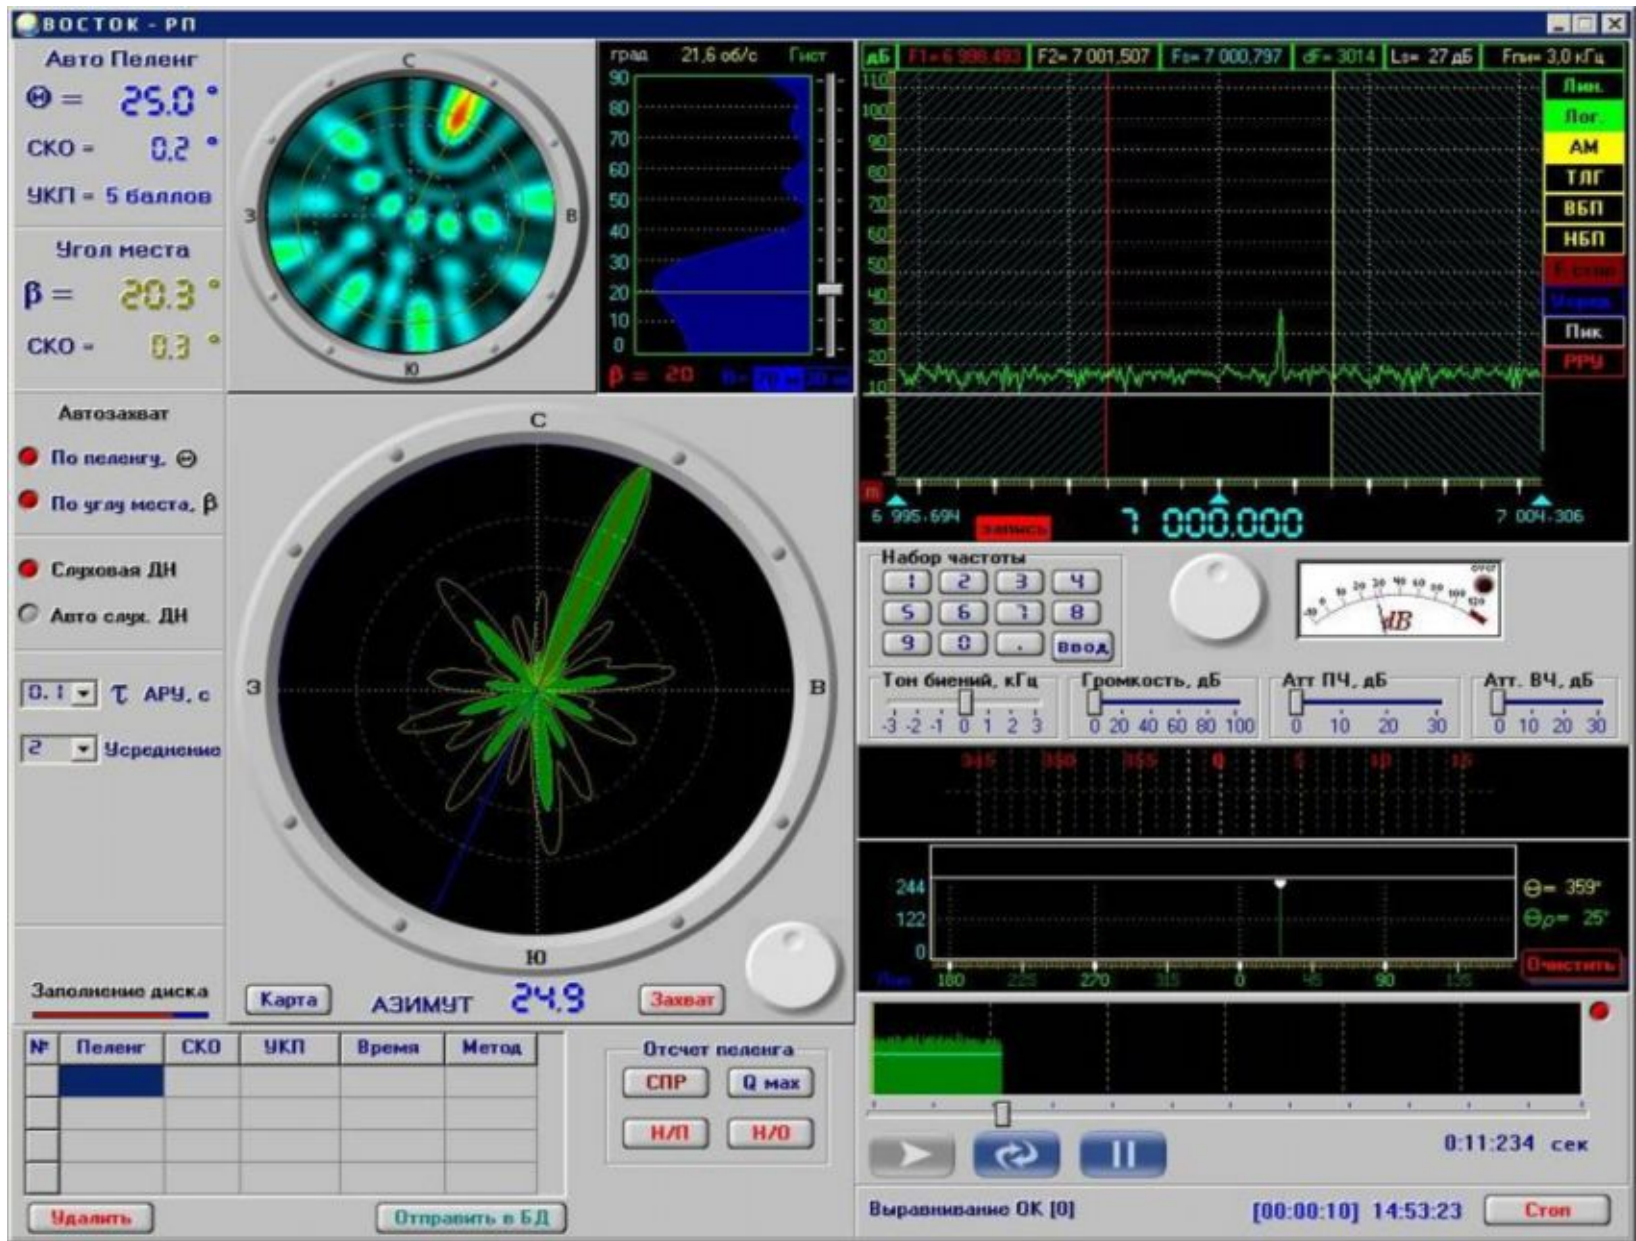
ВОСТОК - РП

Авто Пеленг
$\Theta =$ 25.0 °
СКО = 0.2 °
УКП = 5 баллов

Угол места
$\beta =$ 20.3 °
СКО = 0.3 °

С
З
В
Ю

град 21,6 об/с Гист
90
80
70
60
50
40
30
20
10
0
$\beta =$ 20

дБ F1= 6 998,493 F2= 7 001,507 Fo= 7 000,797 dF= 3014 Lo= 27 дБ Fпч= 3,0 кГц
110
100
90
80
70
60
50
40
30
20
10
Лин.
Лог.
АМ
ТЛГ
ВБП
НБП
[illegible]
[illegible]
Пик
РРУ
6 995.694
запись
7 000.000
7 004.306

Автозахват
По пеленгу, $\Theta$
По углу места, $\beta$
Слуховая ДН
Авто слух. ДН
0.1 τ АРУ, с
2 Усреднение

С
З
В
Ю

Набор частоты
1 2 3 4
5 6 7 8
9 0 . ввод

dB

Тон биений, кГц
-3 -2 -1 0 1 2 3
Громкость, дБ
0 20 40 60 80 100
Атт ПЧ, дБ
0 10 20 30
Атт. ВЧ, дБ
0 10 20 30

345 350 355 0 5 10 15

244
122
0
180 225 270 315 0 45 90 135
$\Theta =$ 359°
$\Theta_p =$ 25°
Очистить

Заполнение диска
Карта АЗИМУТ 24.9 Захват

| № | Пеленг | СКО | УКП | Время | Метод |
|---|---|---|---|---|---|
| | | | | | |
| | | | | | |
| | | | | | |
| | | | | | |

Отсчет пеленга
СПР Q max
Н/П Н/О

Удалить Отправить в БД

0:11:234 сек

Выравнивание ОК [0] [00:00:10] 14:53:23 Стоп